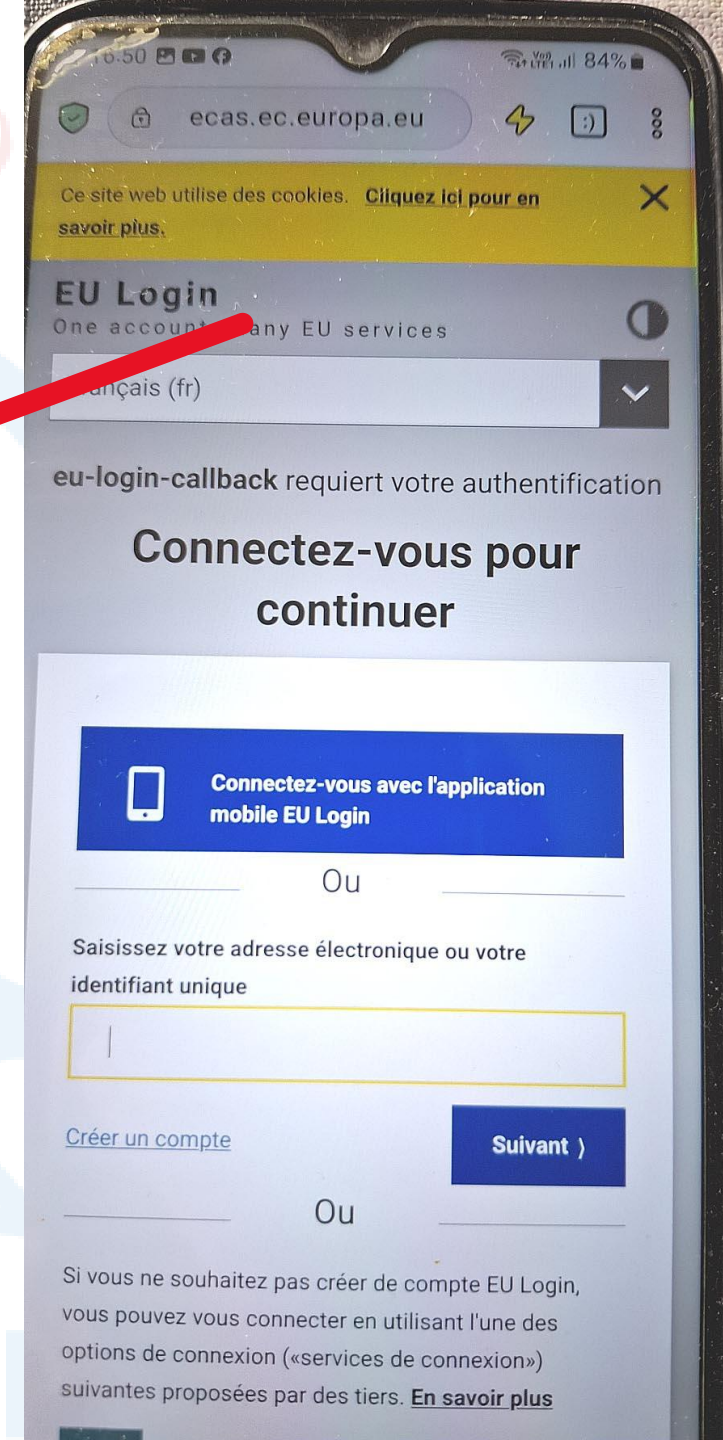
16:50
84%

ecas.ec.europa.eu

Ce site web utilise des cookies. Cliquez ici pour en savoir plus.

EU Login
One accoun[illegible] any EU services

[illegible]ançais (fr)

eu-login-callback requiert votre authentification

Connectez-vous pour continuer

Connectez-vous avec l'application mobile EU Login

Ou

Saisissez votre adresse électronique ou votre identifiant unique

Créer un compte

Suivant 〉

Ou

Si vous ne souhaitez pas créer de compte EU Login, vous pouvez vous connecter en utilisant l'une des options de connexion («services de connexion») suivantes proposées par des tiers. En savoir plus